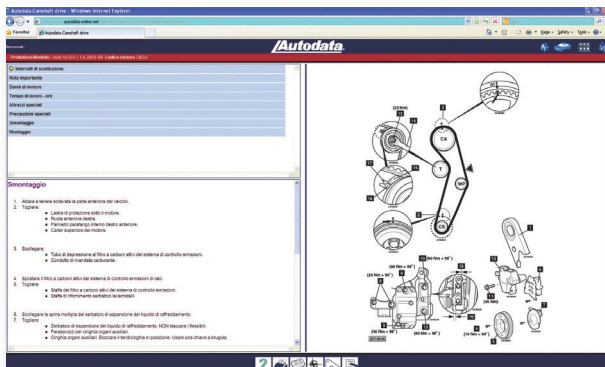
Autodata Camshaft drive - Windows Internet Explorer

autodata-online.net

Favoriti | Autodata Camshaft drive

Pagina | Sicurezza | Strumenti

Autodata

Produttore/Modello: Audi S3 (8V) / 1.8 (2013-)/ Codice motore: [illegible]

Intervalli di sostituzione
Nota importante
Danni al motore
Tempo di lavoro - ore
Attrezzi speciali
Precauzioni speciali
Smontaggio
Montaggio

Smontaggio

1. Alzare e tenere sollevata la parte anteriore del veicolo.
2. Togliere:
- Lastra di protezione sotto il motore.
- Ruota anteriore destra.
- Pannello parafango interno destro anteriore.
- Carter superiore del motore.

3. Scollegare:
- Tubo di depressione al filtro a carboni attivi del sistema di controllo emissioni.
- Condotto di mandata carburante.

4. Spostare il filtro a carboni attivi del sistema di controllo emissioni di lato.
5. Togliere:
- Staffa del filtro a carboni attivi del sistema di controllo emissioni.
- Staffa di riferimento serbatoio lavacristalli.

6. Scollegare la spina multipla del serbatoio di espansione del liquido di raffreddamento.
7. Togliere:
- Serbatoio di espansione del liquido di raffreddamento. NON staccare i flessibili.
- Paraspruzzi per cinghia organi ausiliari.
- Cinghia organi ausiliari. Bloccare il tendicinghia in posizione. Usare una chiave a brugola.

(23 Nm) 12 13 CA T WP 17 16 CS 11 (60 Nm + 90°) (20 Nm + 90°) (90 Nm + 90°) (40 Nm) (40 Nm + 90°) (10 Nm + 90°)